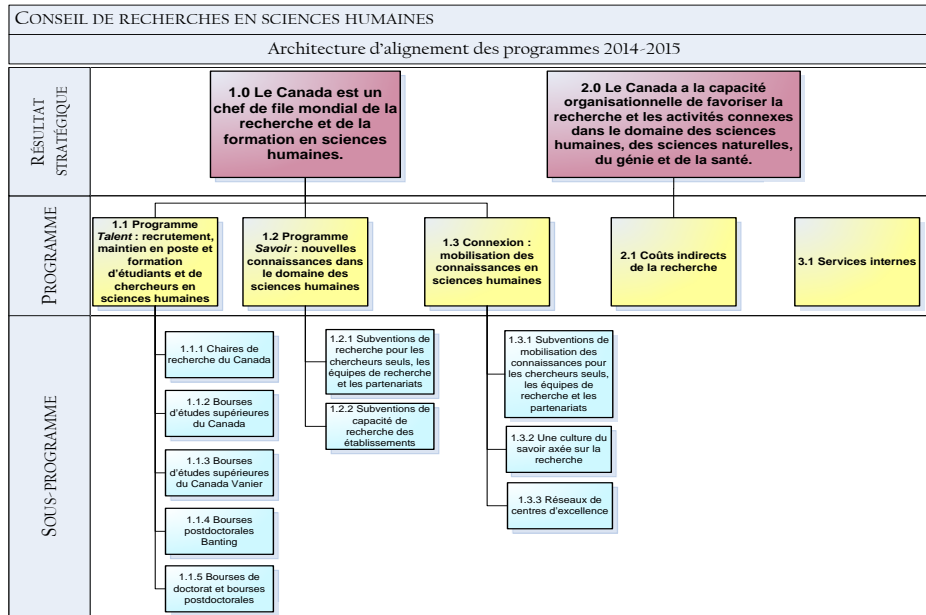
Conseil de recherches en sciences humaines

Architecture d'alignement des programmes 2014-2015

Résultat stratégique

1.0 Le Canada est un chef de file mondial de la recherche et de la formation en sciences humaines.

2.0 Le Canada a la capacité organisationnelle de favoriser la recherche et les activités connexes dans le domaine des sciences humaines, des sciences naturelles, du génie et de la santé.

Programme

1.1 Programme *Talent* : recrutement, maintien en poste et formation d'étudiants et de chercheurs en sciences humaines

1.2 Programme *Savoir* : nouvelles connaissances dans le domaine des sciences humaines

1.3 Connexion : mobilisation des connaissances en sciences humaines

2.1 Coûts indirects de la recherche

3.1 Services internes

Sous-programme

1.1.1 Chaires de recherche du Canada

1.1.2 Bourses d'études supérieures du Canada

1.1.3 Bourses d'études supérieures du Canada Vanier

1.1.4 Bourses postdoctorales Banting

1.1.5 Bourses de doctorat et bourses postdoctorales

1.2.1 Subventions de recherche pour les chercheurs seuls, les équipes de recherche et les partenariats

1.2.2 Subventions de capacité de recherche des établissements

1.3.1 Subventions de mobilisation des connaissances pour les chercheurs seuls, les équipes de recherche et les partenariats

1.3.2 Une culture du savoir axée sur la recherche

1.3.3 Réseaux de centres d'excellence